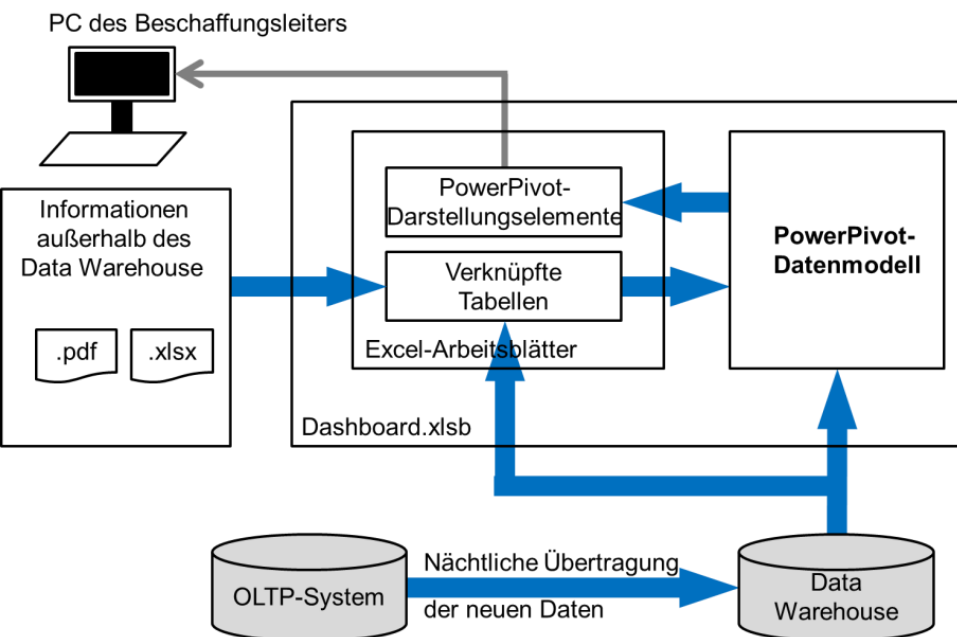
PC des Beschaffungsleiters

Informationen außerhalb des Data Warehouse

.pdf

.xlsx

PowerPivot-Darstellungselemente

Verknüpfte Tabellen

Excel-Arbeitsblätter

PowerPivot-Datenmodell

Dashboard.xlsb

OLTP-System

Nächtliche Übertragung der neuen Daten

Data Warehouse